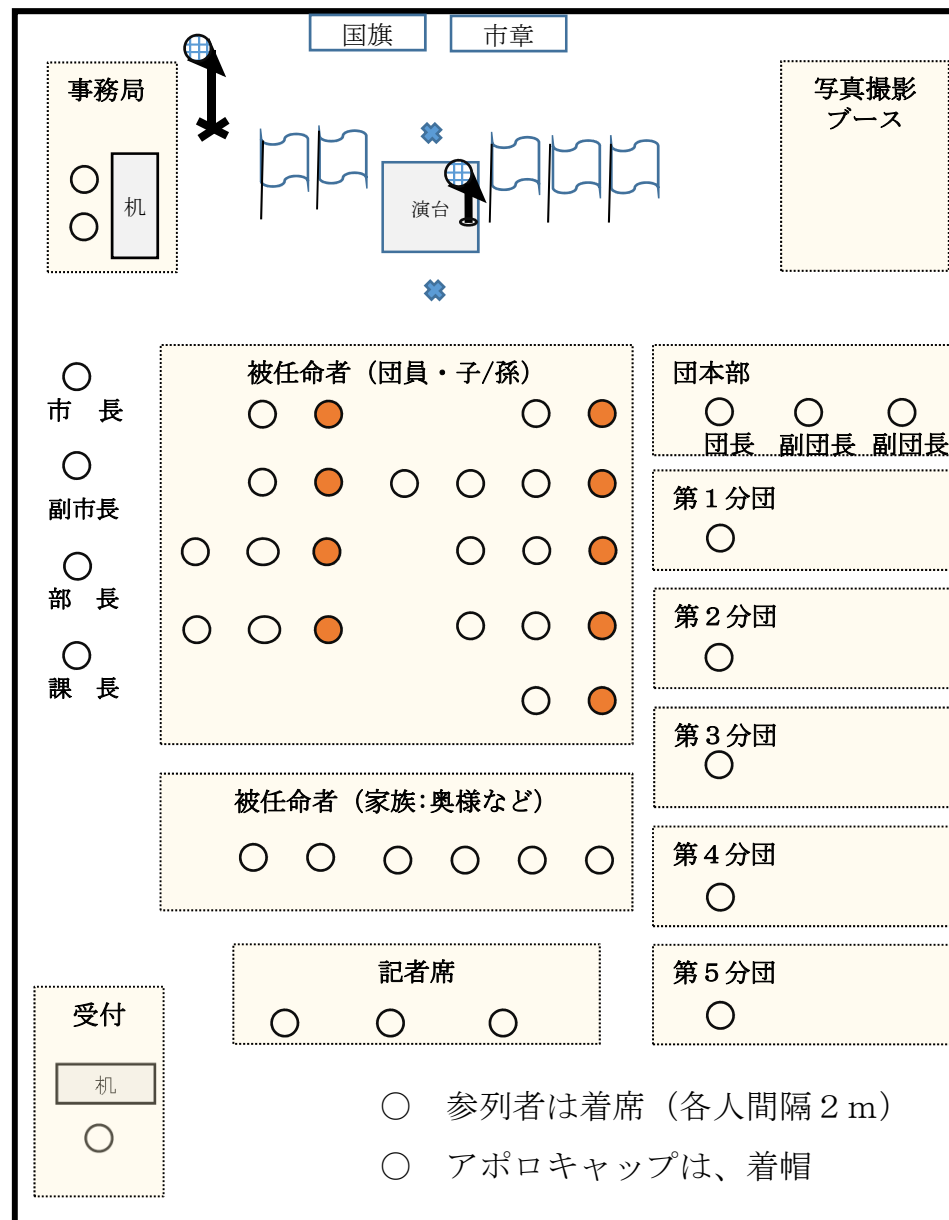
国旗

市章

事務局

机

演台

写真撮影ブース

被任命者（団員・子/孫）

市　長

副市長

部　長

課　長

団本部

団長　副団長　副団長

第１分団

第２分団

第３分団

第４分団

第５分団

被任命者（家族:奥様など）

記者席

受付

机

○　参列者は着席（各人間隔２ｍ）

○　アポロキャップは、着帽